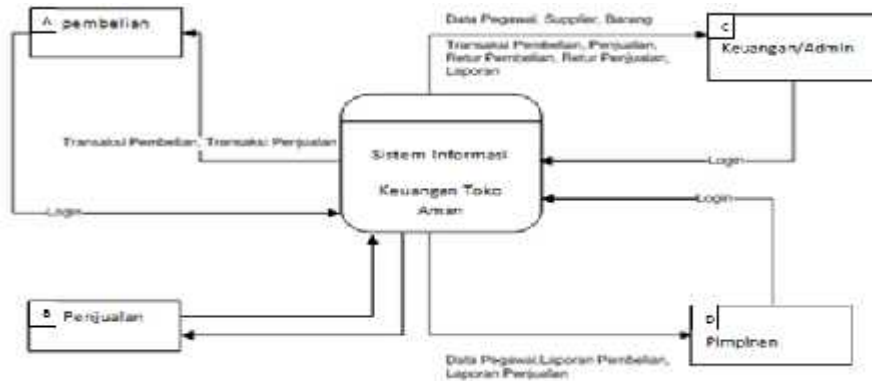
A pembelian

Data Pegawai, Supplier, Barang

C Keuangan/Admin

Transaksi Pembelian, Penjualan, Retur Pembelian, Retur Penjualan, Laporan

Transaksi Pembelian, Transaksi Penjualan

Sistem Informasi Keuangan Toko Aman

Login

Login

Login

B Penjualan

D Pimpinan

Data Pegawai,Laporan Pembelian, Laporan Penjualan